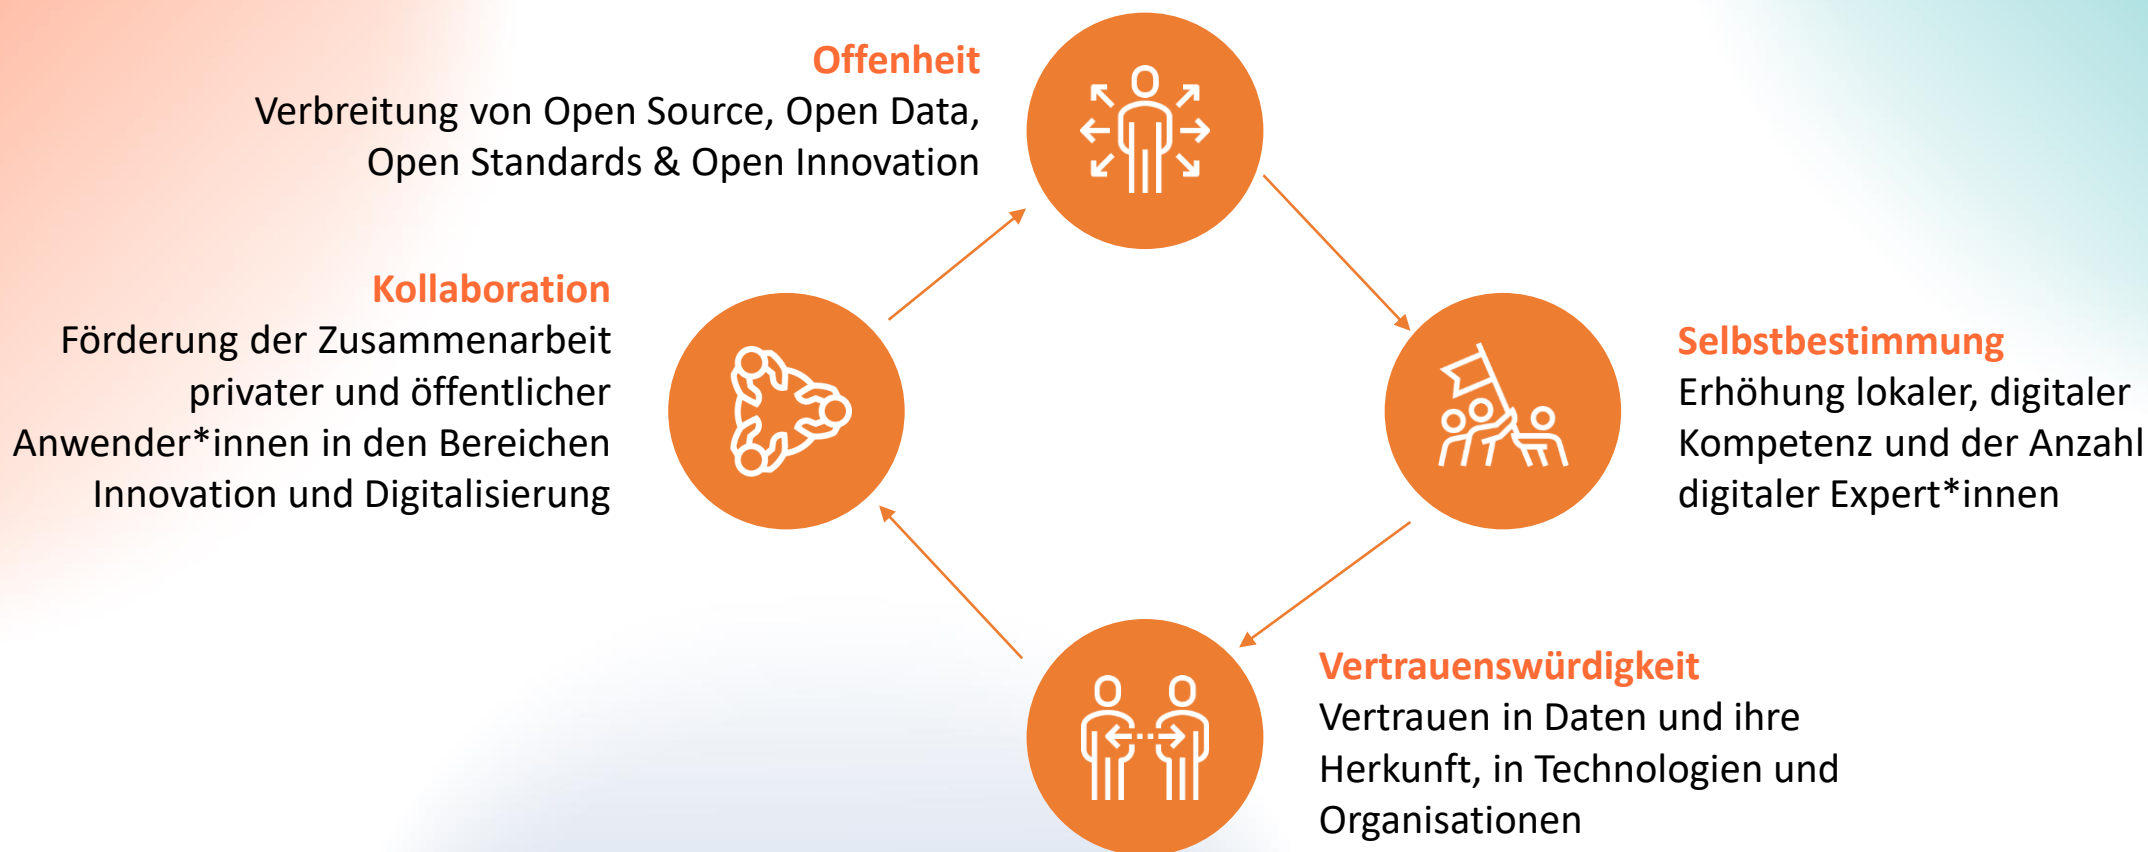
Offenheit
Verbreitung von Open Source, Open Data, Open Standards & Open Innovation

Kollaboration
Förderung der Zusammenarbeit privater und öffentlicher Anwender*innen in den Bereichen Innovation und Digitalisierung

Selbstbestimmung
Erhöhung lokaler, digitaler Kompetenz und der Anzahl digitaler Expert*innen

Vertrauenswürdigkeit
Vertrauen in Daten und ihre Herkunft, in Technologien und Organisationen